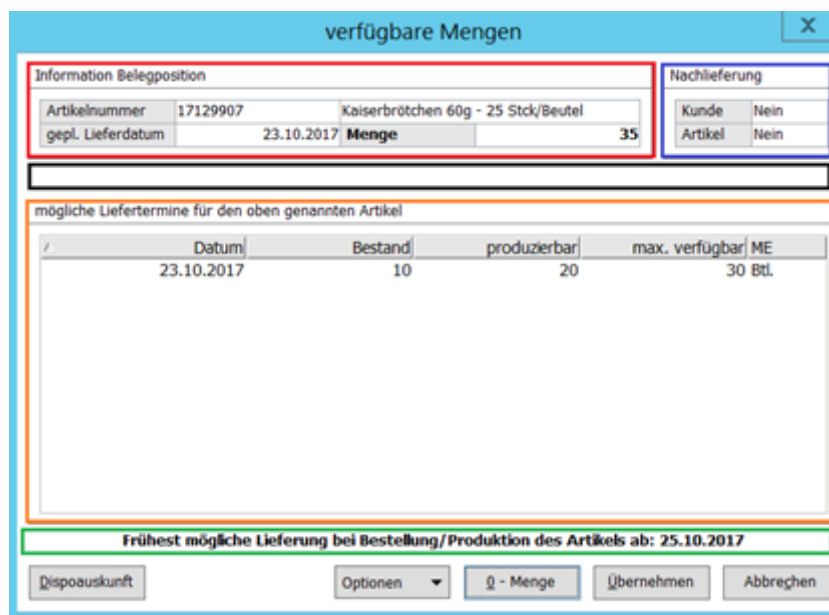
verfügbare Mengen

X

Information Belegposition

| Artikelnummer | 17129907 | Kaiserbrötchen 60g - 25 Stck/Beutel | |
|---|---|---|---|
| gepl. Lieferdatum | 23.10.2017 | Menge | 35 |

Nachlieferung

| Kunde | Nein |
|---|---|
| Artikel | Nein |

mögliche Liefertermine für den oben genannten Artikel

| Datum | Bestand | produzierbar | max. verfügbar | ME |
|---|---|---|---|---|
| 23.10.2017 | 10 | 20 | 30 | Btl. |

Frühest mögliche Lieferung bei Bestellung/Produktion des Artikels ab: 25.10.2017

Dispoauskunft

Optionen

0 - Menge

Übernehmen

Abbrechen